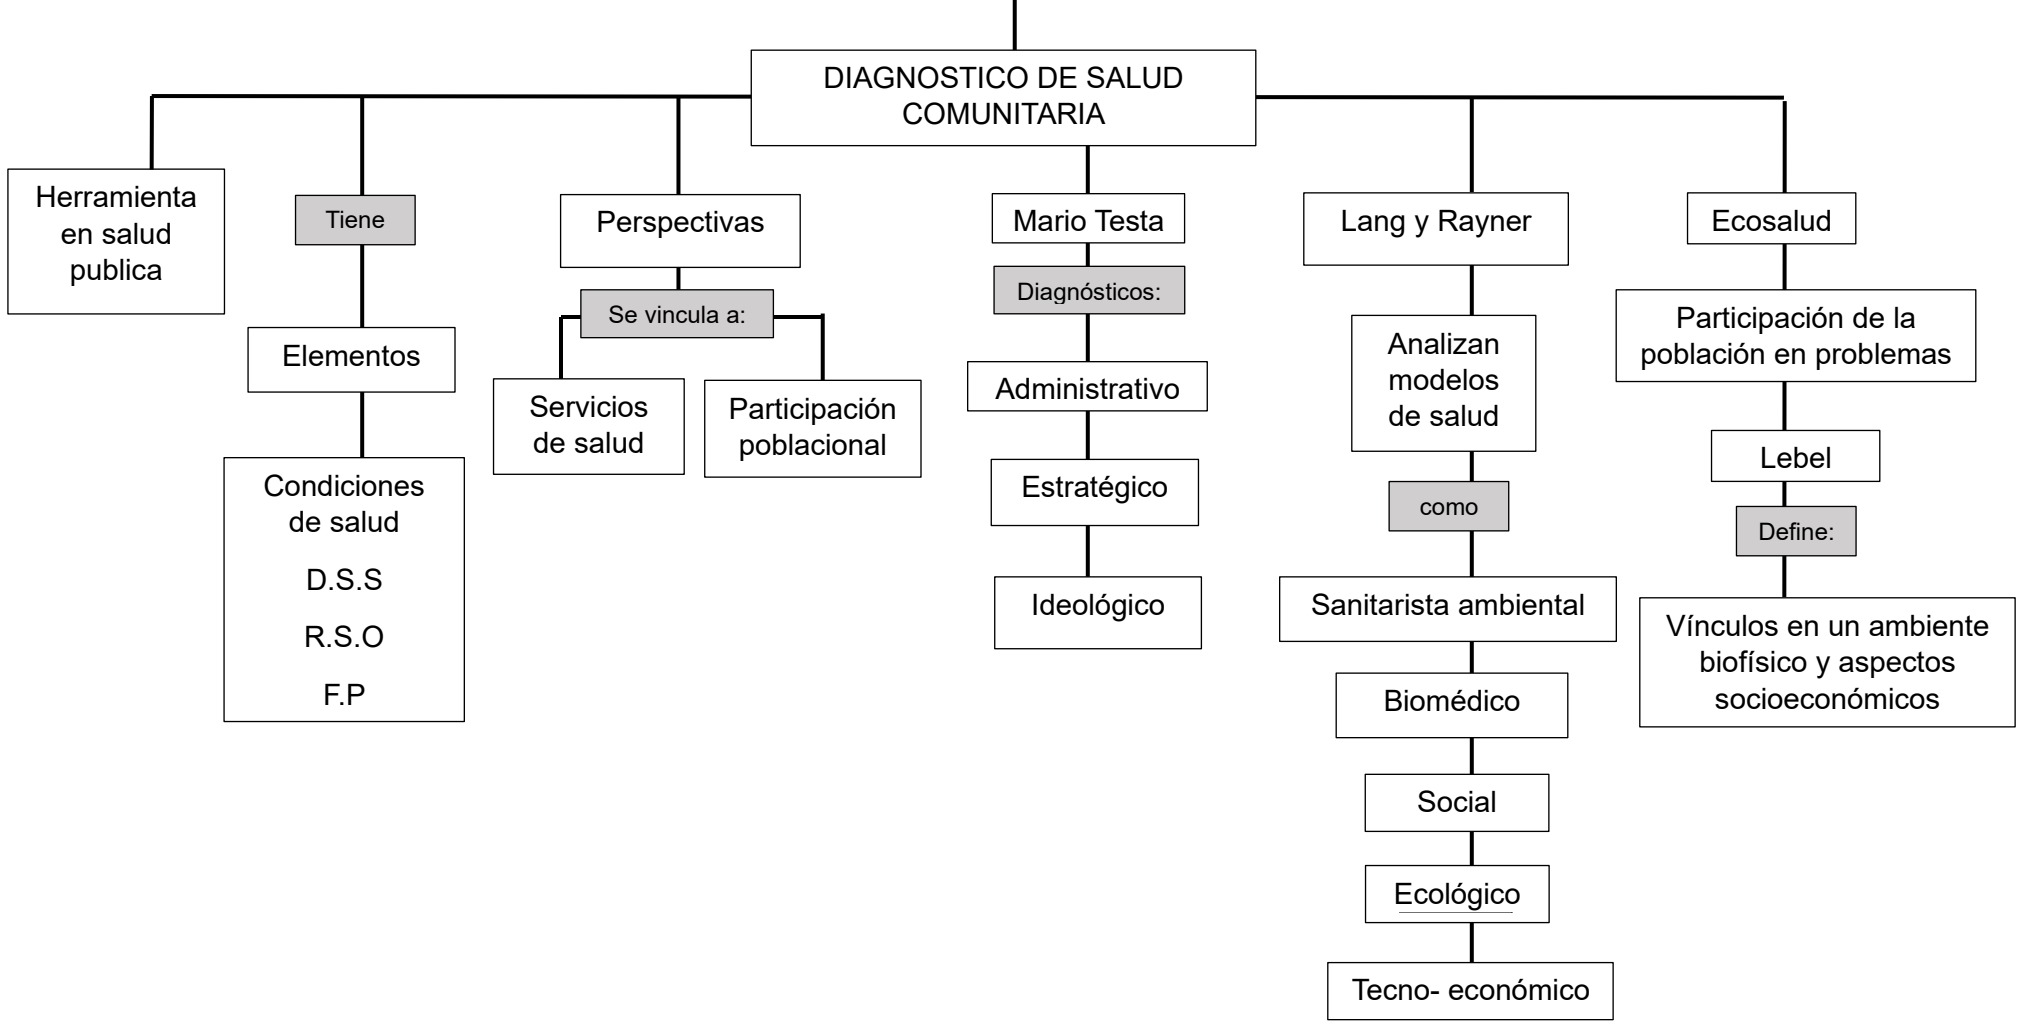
DIAGNOSTICO DE SALUD COMUNITARIA

Herramienta en salud publica

Tiene

Elementos

Condiciones de salud

D.S.S

R.S.O

F.P

Perspectivas

Se vincula a:

Servicios de salud

Participación poblacional

Mario Testa

Diagnósticos:

Administrativo

Estratégico

Ideológico

Lang y Rayner

Analizan modelos de salud

como

Sanitarista ambiental

Biomédico

Social

Ecológico

Tecno- económico

Ecosalud

Participación de la población en problemas

Lebel

Define:

Vínculos en un ambiente biofísico y aspectos socioeconómicos